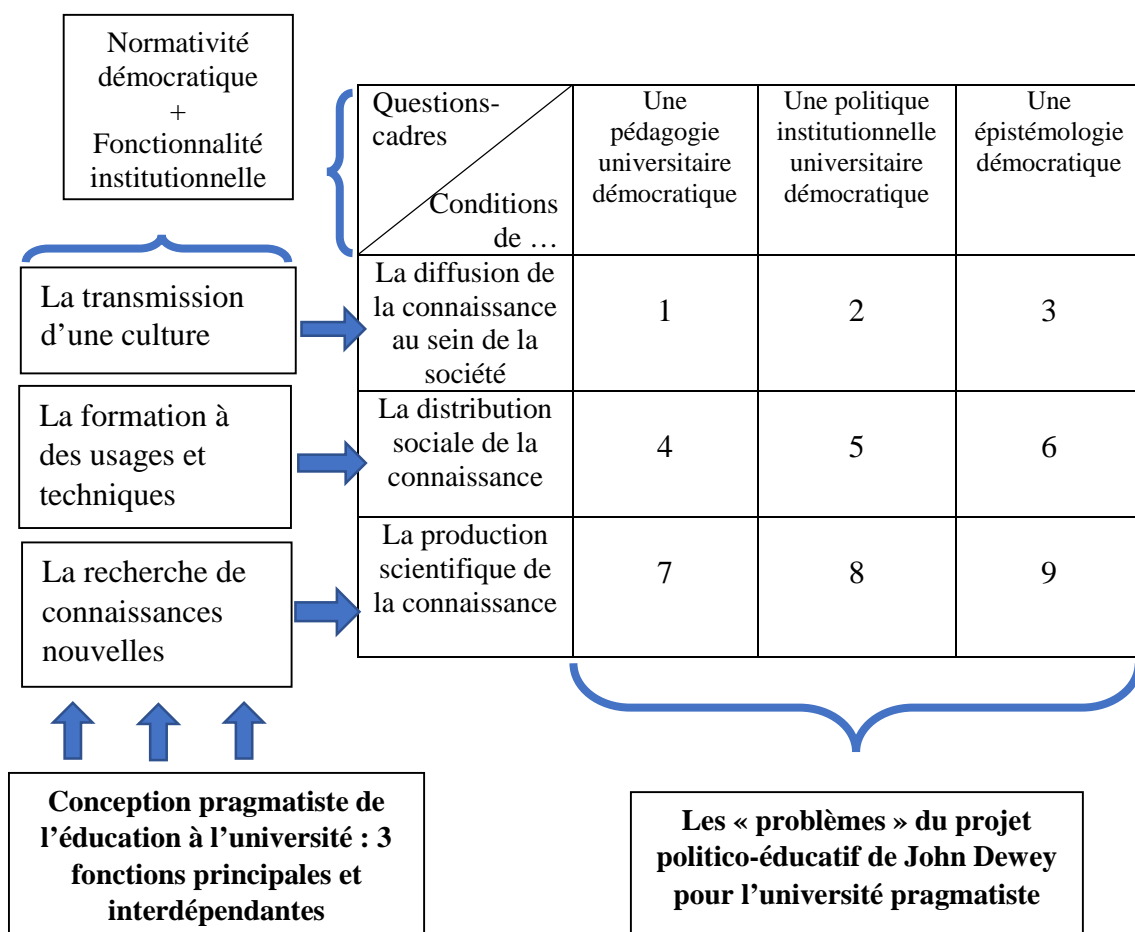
Normativité démocratique
+
Fonctionnalité institutionnelle

| Questions-cadres / Conditions de … | Une pédagogie universitaire démocratique | Une politique institutionnelle universitaire démocratique | Une épistémologie démocratique |
|---|---|---|---|
| La diffusion de la connaissance au sein de la société | 1 | 2 | 3 |
| La distribution sociale de la connaissance | 4 | 5 | 6 |
| La production scientifique de la connaissance | 7 | 8 | 9 |

La transmission d'une culture

La formation à des usages et techniques

La recherche de connaissances nouvelles

**Conception pragmatiste de l'éducation à l'université : 3 fonctions principales et interdépendantes**

**Les « problèmes » du projet politico-éducatif de John Dewey pour l'université pragmatiste**